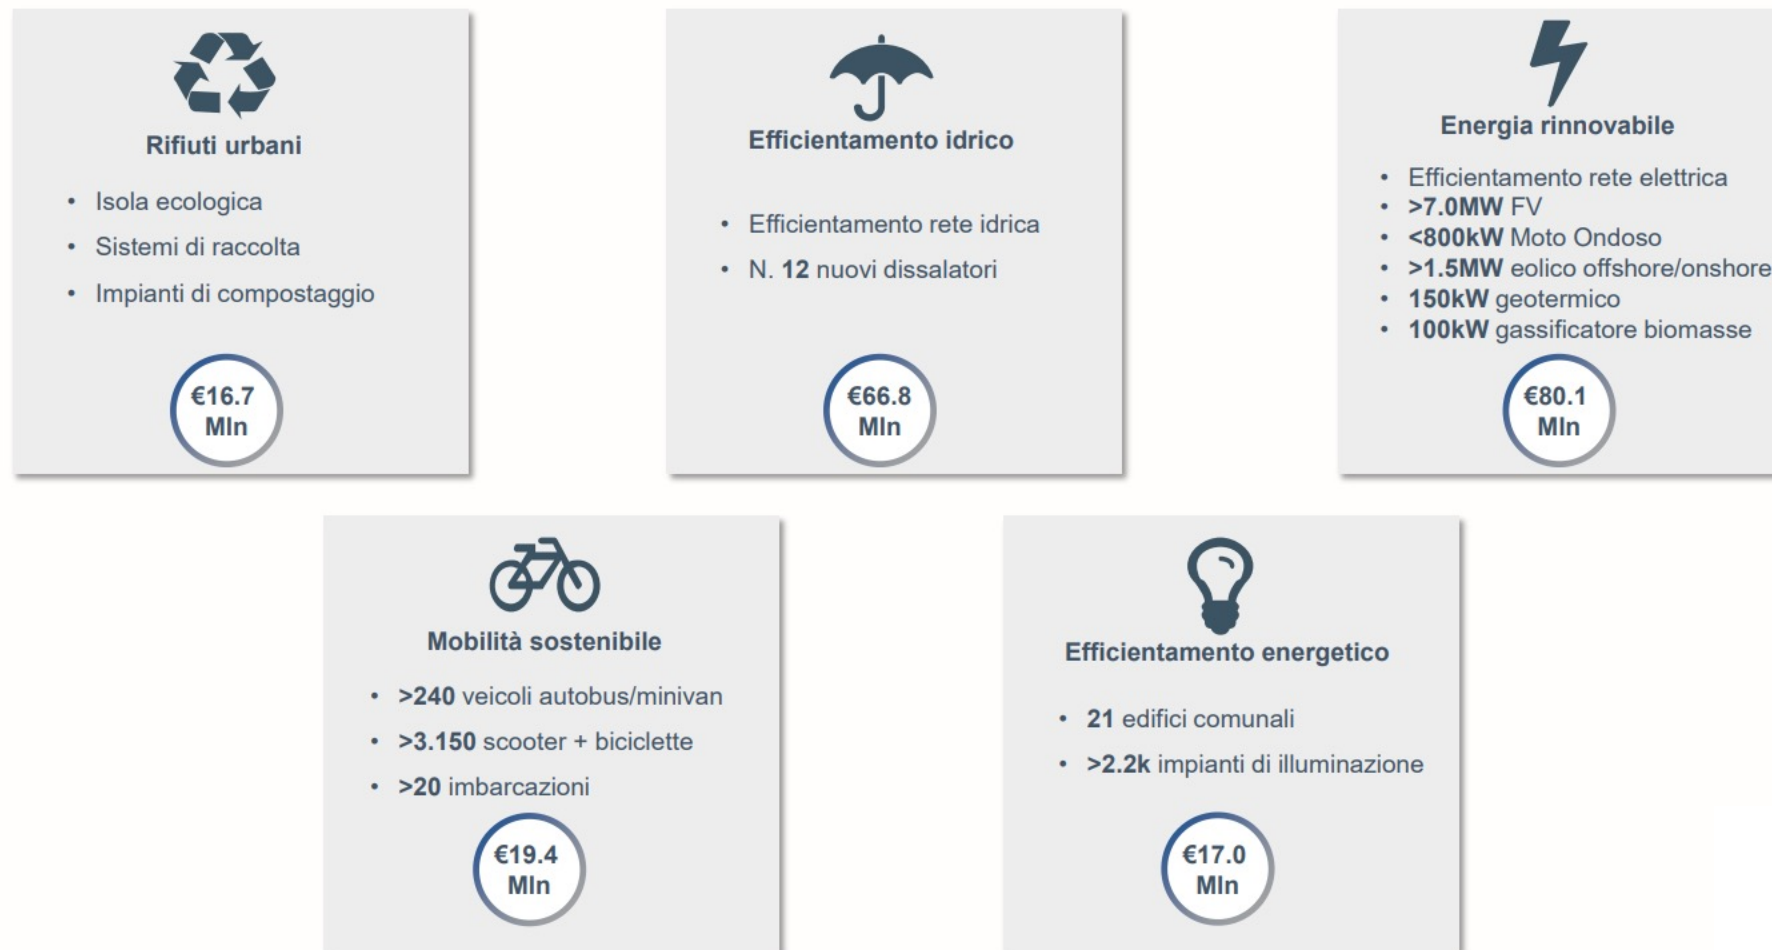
Rifiuti urbani

- Isola ecologica
- Sistemi di raccolta
- Impianti di compostaggio

€16.7 Mln

Efficientamento idrico

- Efficientamento rete idrica
- N. 12 nuovi dissalatori

€66.8 Mln

Energia rinnovabile

- Efficientamento rete elettrica
- >7.0MW FV
- <800kW Moto Ondoso
- >1.5MW eolico offshore/onshore
- 150kW geotermico
- 100kW gassificatore biomasse

€80.1 Mln

Mobilità sostenibile

- >240 veicoli autobus/minivan
- >3.150 scooter + biciclette
- >20 imbarcazioni

€19.4 Mln

Efficientamento energetico

- 21 edifici comunali
- >2.2k impianti di illuminazione

€17.0 Mln